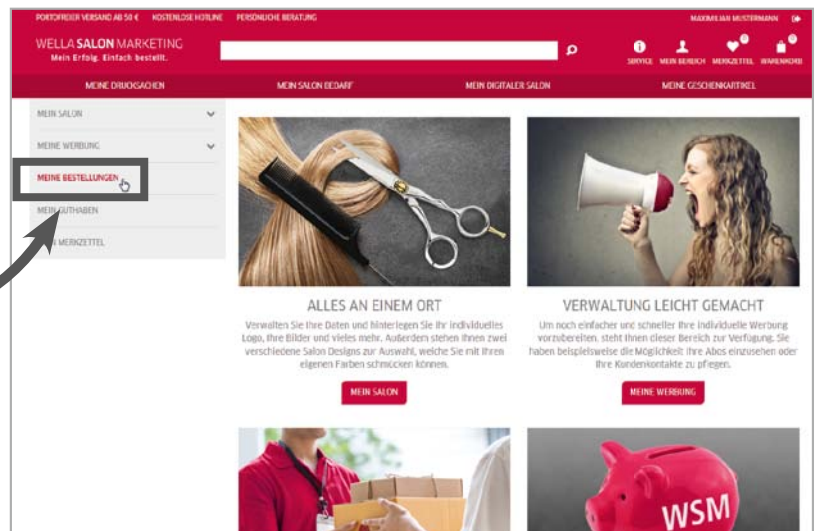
PORTOFREIER VERSAND AB 50 €   KOSTENLOSE HOTLINE   PERSÖNLICHE BERATUNG   MAXIMILIAN MUSTERMANN

WELLA SALON MARKETING
Mein Erfolg. Einfach bestellt.

SERVICE   MEIN BEREICH   MERKZETTEL   WARENKORB

MEINE DRUCKSACHEN   MEIN SALON BEDARF   MEIN DIGITALER SALON   MEINE GESCHENKARTIKEL

MEIN SALON
MEINE WERBUNG
MEINE BESTELLUNGEN
MEIN GUTHABEN
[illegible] MERKZETTEL

ALLES AN EINEM ORT

Verwalten Sie Ihre Daten und hinterlegen Sie Ihr individuelles Logo, Ihre Bilder und vieles mehr. Außerdem stehen Ihnen zwei verschiedene Salon Designs zur Auswahl, welche Sie mit Ihren eigenen Farben schmücken können.

MEIN SALON

VERWALTUNG LEICHT GEMACHT

Um noch einfacher und schneller Ihre individuelle Werbung vorzubereiten, steht Ihnen dieser Bereich zur Verfügung. Sie haben beispielsweise die Möglichkeit Ihre Abos einzusehen oder Ihre Kundenkontakte zu pflegen.

MEINE WERBUNG

WSM